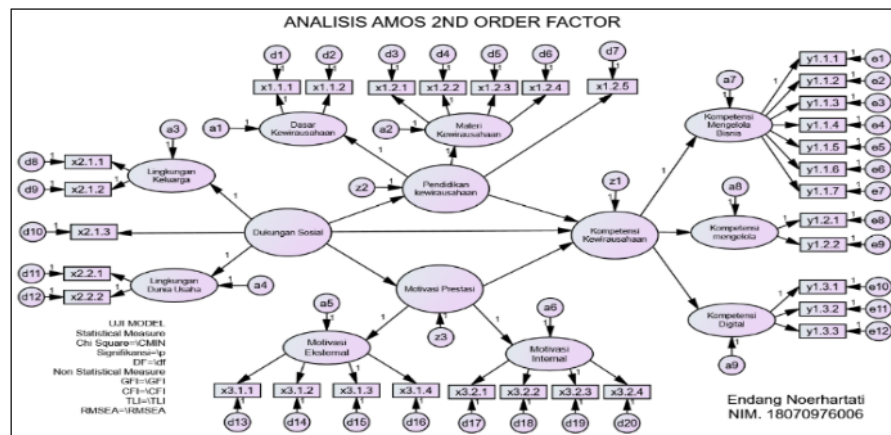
ANALISIS AMOS 2ND ORDER FACTOR

d1 d2 d3 d4 d5 d6 d7

x1.1.1 x1.1.2 x1.2.1 x1.2.2 x1.2.3 x1.2.4 x1.2.5

a1 Dasar Kewirausahaan

a2 Materi Kewirausahaan

a3

d8 x2.1.1 Lingkungan Keluarga

d9 x2.1.2

z2 Pendidikan kewirausahaan

d10 x2.1.3 Dukungan Sosial

d11 x2.2.1 Lingkungan Dunia Usaha a4

d12 x2.2.2

Motivasi Prestasi

z3

a5 Motivasi Eksternal

a6 Motivasi Internal

x3.1.1 x3.1.2 x3.1.3 x3.1.4 x3.2.1 x3.2.2 x3.2.3 x3.2.4

d13 d14 d15 d16 d17 d18 d19 d20

z1 Kompetensi Kewirausahaan

a7 Kompetensi Mengelola Bisnis

y1.1.1 e1
y1.1.2 e2
y1.1.3 e3
y1.1.4 e4
y1.1.5 e5
y1.1.6 e6
y1.1.7 e7

a8 Kompetensi mengelola

y1.2.1 e8
y1.2.2 e9

Kompetensi Digital a9

y1.3.1 e10
y1.3.2 e11
y1.3.3 e12

UJI MODEL
Statistical Measure
Chi Square=\CMIN
Signifikansi=\p
DF=\df
Non Statistical Measure
GFI=\GFI
CFI=\CFI
TLI=\TLI
RMSEA=\RMSEA

Endang Noerhartati
NIM. 18070976006